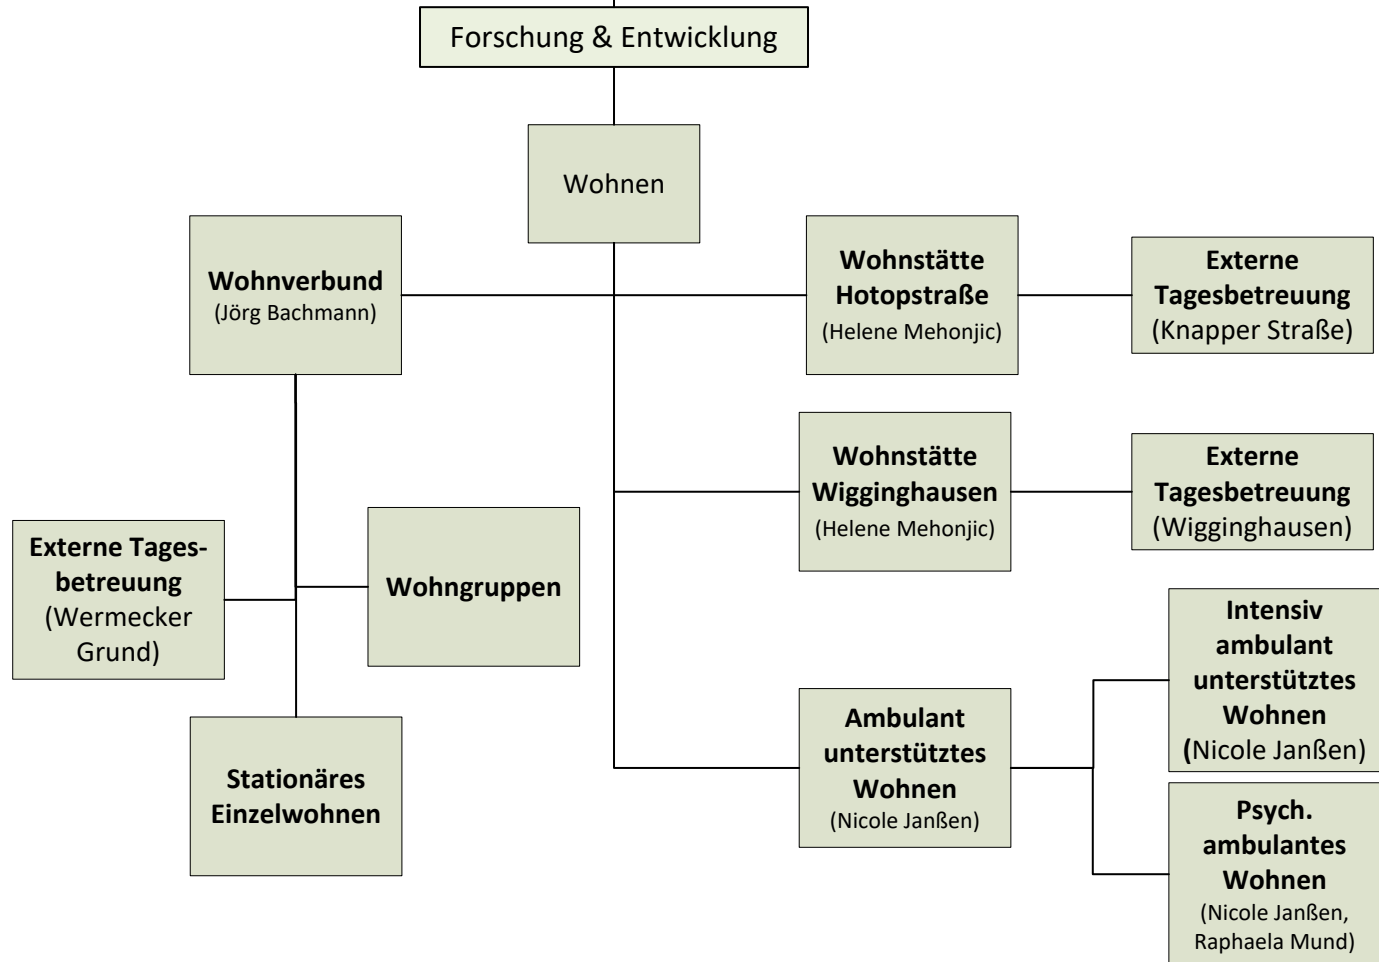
Forschung & Entwicklung

Wohnen

**Wohnverbund**
(Jörg Bachmann)

**Wohnstätte Hotopstraße**
(Helene Mehonjic)

**Externe Tagesbetreuung**
(Knapper Straße)

**Wohnstätte Wigginghausen**
(Helene Mehonjic)

**Externe Tagesbetreuung**
(Wigginghausen)

**Externe Tagesbetreuung**
(Wermecker Grund)

**Wohngruppen**

**Stationäres Einzelwohnen**

**Ambulant unterstütztes Wohnen**
(Nicole Janßen)

**Intensiv ambulant unterstütztes Wohnen**
(Nicole Janßen)

**Psych. ambulantes Wohnen**
(Nicole Janßen, Raphaela Mund)